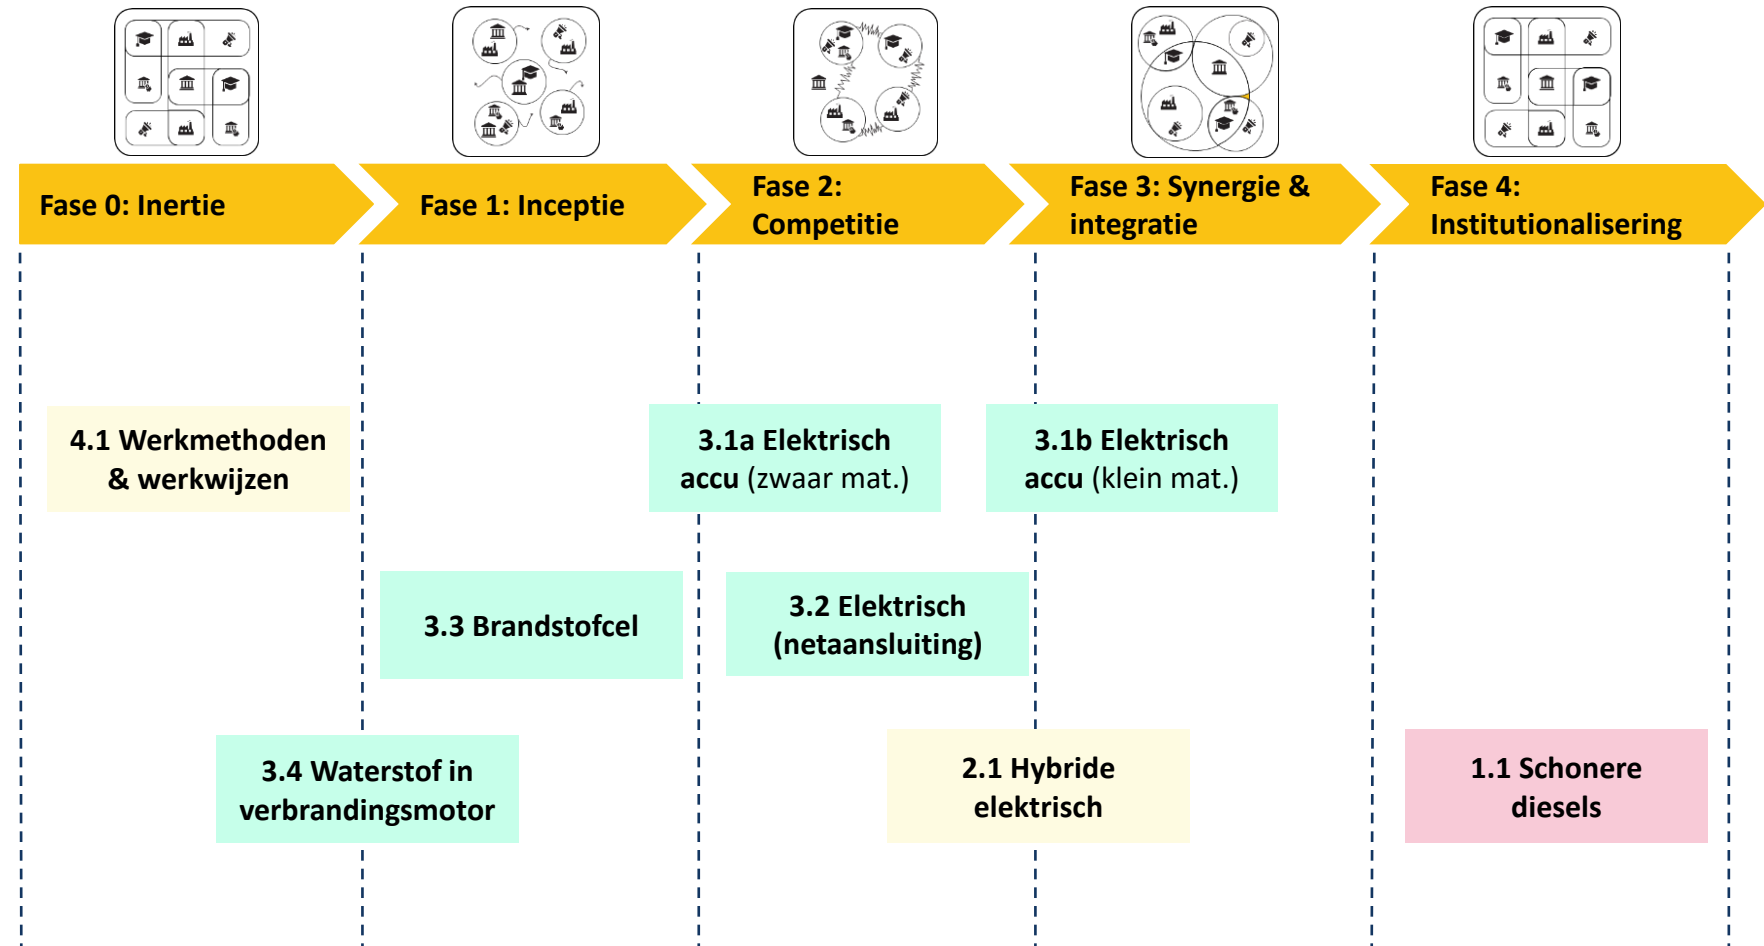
Fase 0: Inertie

Fase 1: Inceptie

Fase 2: Competitie

Fase 3: Synergie & integratie

Fase 4: Institutionalisering

4.1 Werkmethoden & werkwijzen

3.1a Elektrisch accu (zwaar mat.)

3.1b Elektrisch accu (klein mat.)

3.3 Brandstofcel

3.2 Elektrisch (netaansluiting)

3.4 Waterstof in verbrandingsmotor

2.1 Hybride elektrisch

1.1 Schonere diesels